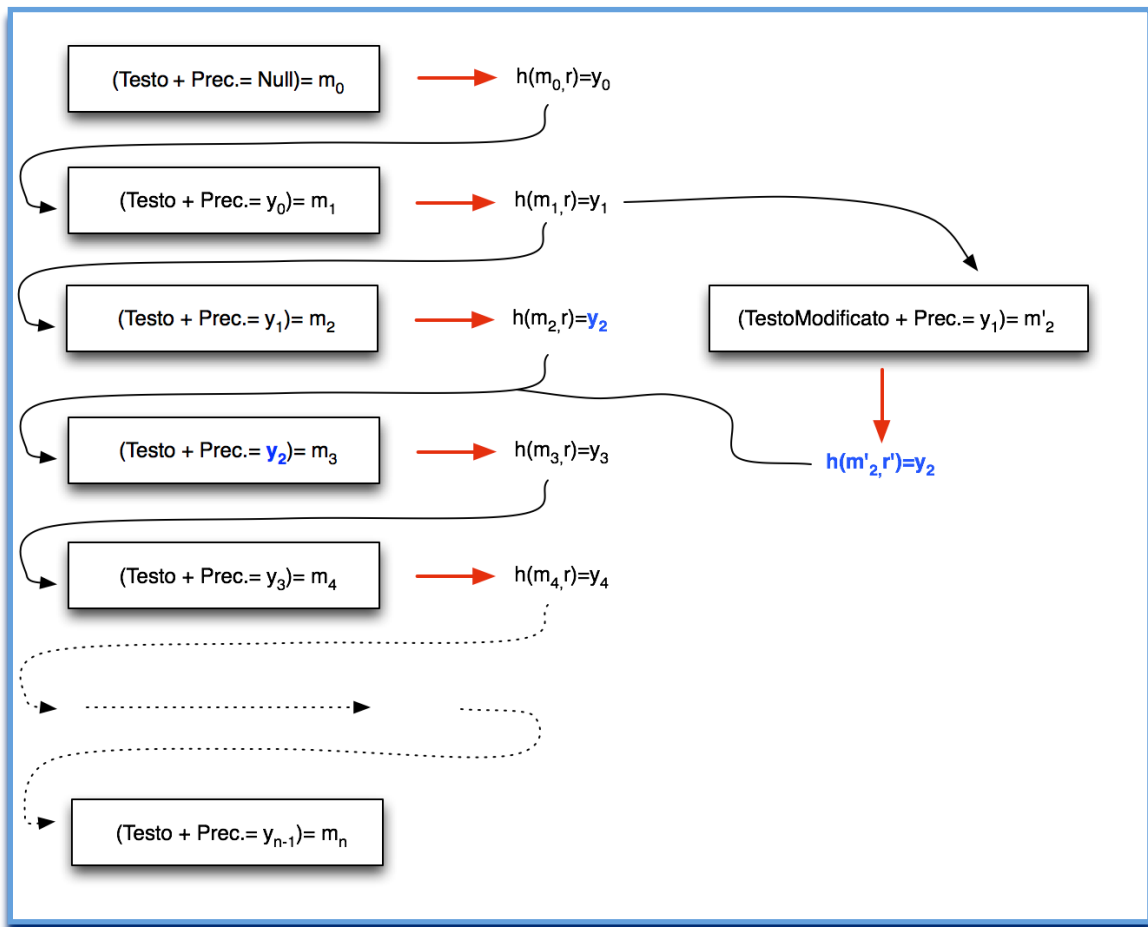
(Testo + Prec.= Null)= $m_0$

$h(m_0, r)=y_0$

(Testo + Prec.= $y_0$)= $m_1$

$h(m_1, r)=y_1$

(Testo + Prec.= $y_1$)= $m_2$

$h(m_2, r)=y_2$

(TestoModificato + Prec.= $y_1$)= $m'_2$

(Testo + Prec.= $y_2$)= $m_3$

$h(m_3, r)=y_3$

$h(m'_2, r')=y_2$

(Testo + Prec.= $y_3$)= $m_4$

$h(m_4, r)=y_4$

(Testo + Prec.= $y_{n-1}$)= $m_n$